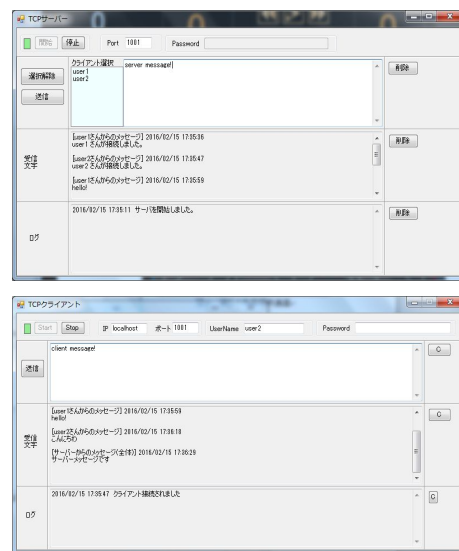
TCPサーバー

開始 停止 Port 1001 Password

クライアント選択
user1
user2

server message!

選択解除
送信
削除

[user1さんからのメッセージ] 2016/02/15 17:35:36
user1 さんが接続しました。

[user2さんからのメッセージ] 2016/02/15 17:35:47
user2 さんが接続しました。

[user1さんからのメッセージ] 2016/02/15 17:35:59
hello!

受信文字
削除

2016/02/15 17:35:11 サーバを開始しました。

ログ
削除

TCPクライアント

Start Stop IP localhost ポート 1001 UserName user2 Password

client message!

送信
C

[user1さんからのメッセージ] 2016/02/15 17:35:59
hello!

[user2さんからのメッセージ] 2016/02/15 17:36:18
こんにちわ

[サーバーからのメッセージ(全体)] 2016/02/15 17:36:29
サーバーメッセージです

受信文字
C

2016/02/15 17:35:47 クライアント接続されました

ログ
C